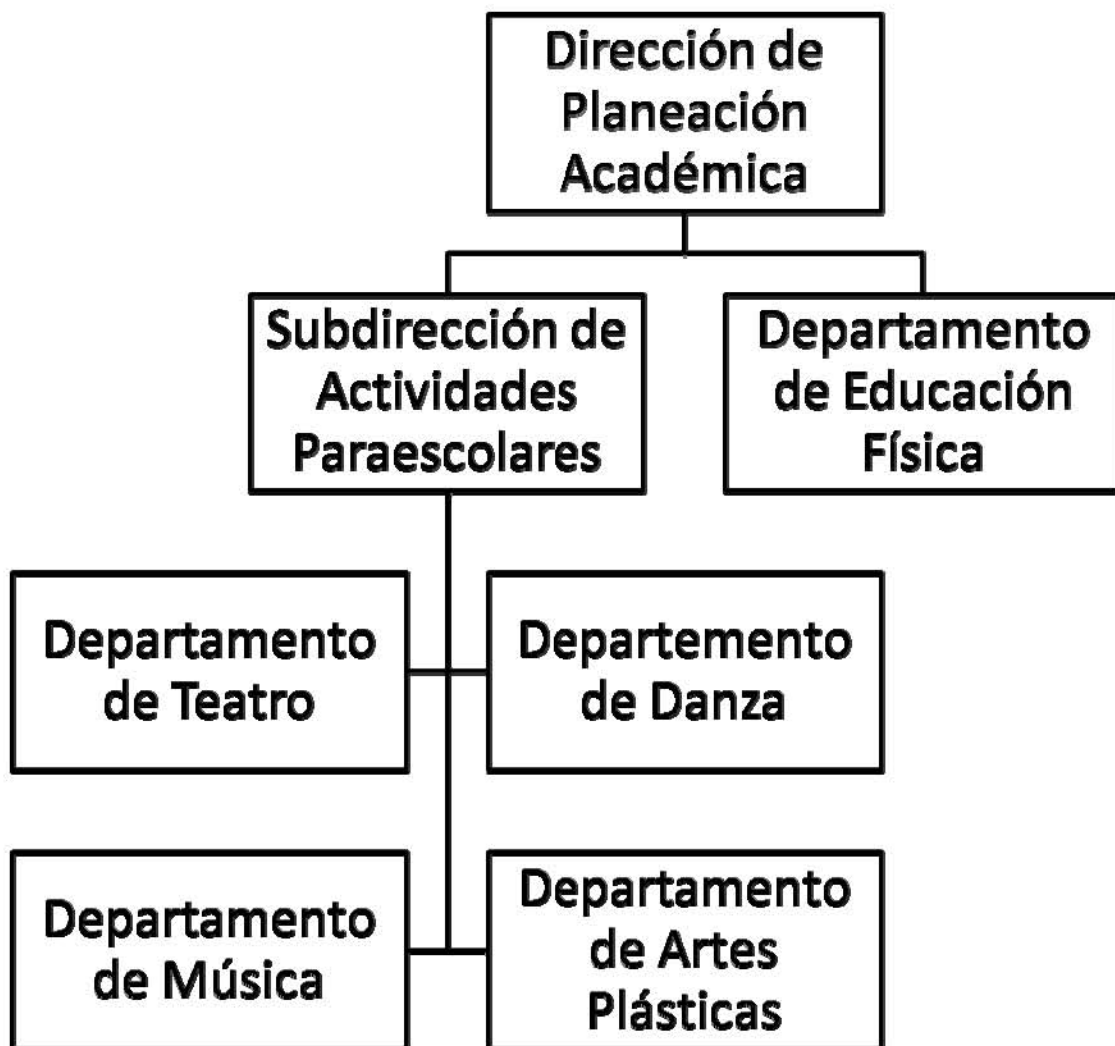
Dirección de Planeación Académica

Subdirección de Actividades Paraescolares

Departamento de Educación Física

Departamento de Teatro

Departemento de Danza

Departamento de Música

Departamento de Artes Plásticas